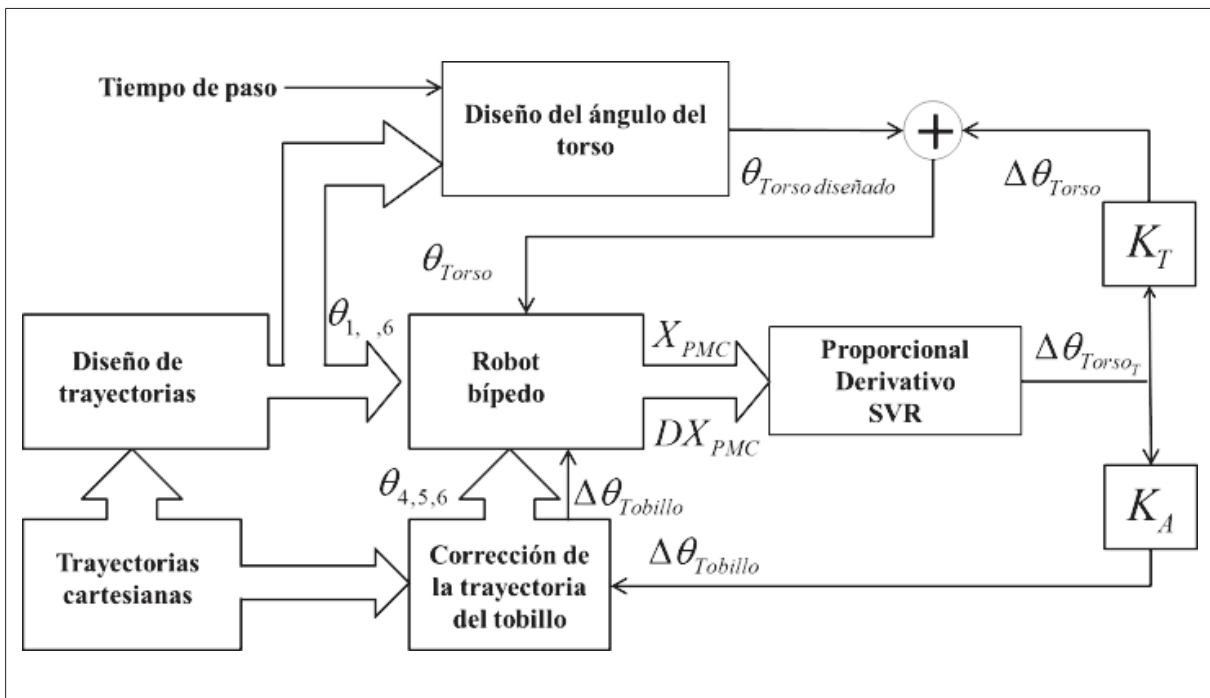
Tiempo de paso

Diseño del ángulo del torso

$\theta_{Torso\,diseñado}$

$\Delta\theta_{Torso}$

$K_T$

$\theta_{Torso}$

$\theta_{1,\ \ ,6}$

Diseño de trayectorias

Robot bípedo

$X_{PMC}$

$DX_{PMC}$

Proporcional Derivativo SVR

$\Delta\theta_{Torso_T}$

$K_A$

$\theta_{4,5,6}$

$\Delta\theta_{Tobillo}$

Trayectorias cartesianas

Corrección de la trayectoria del tobillo

$\Delta\theta_{Tobillo}$